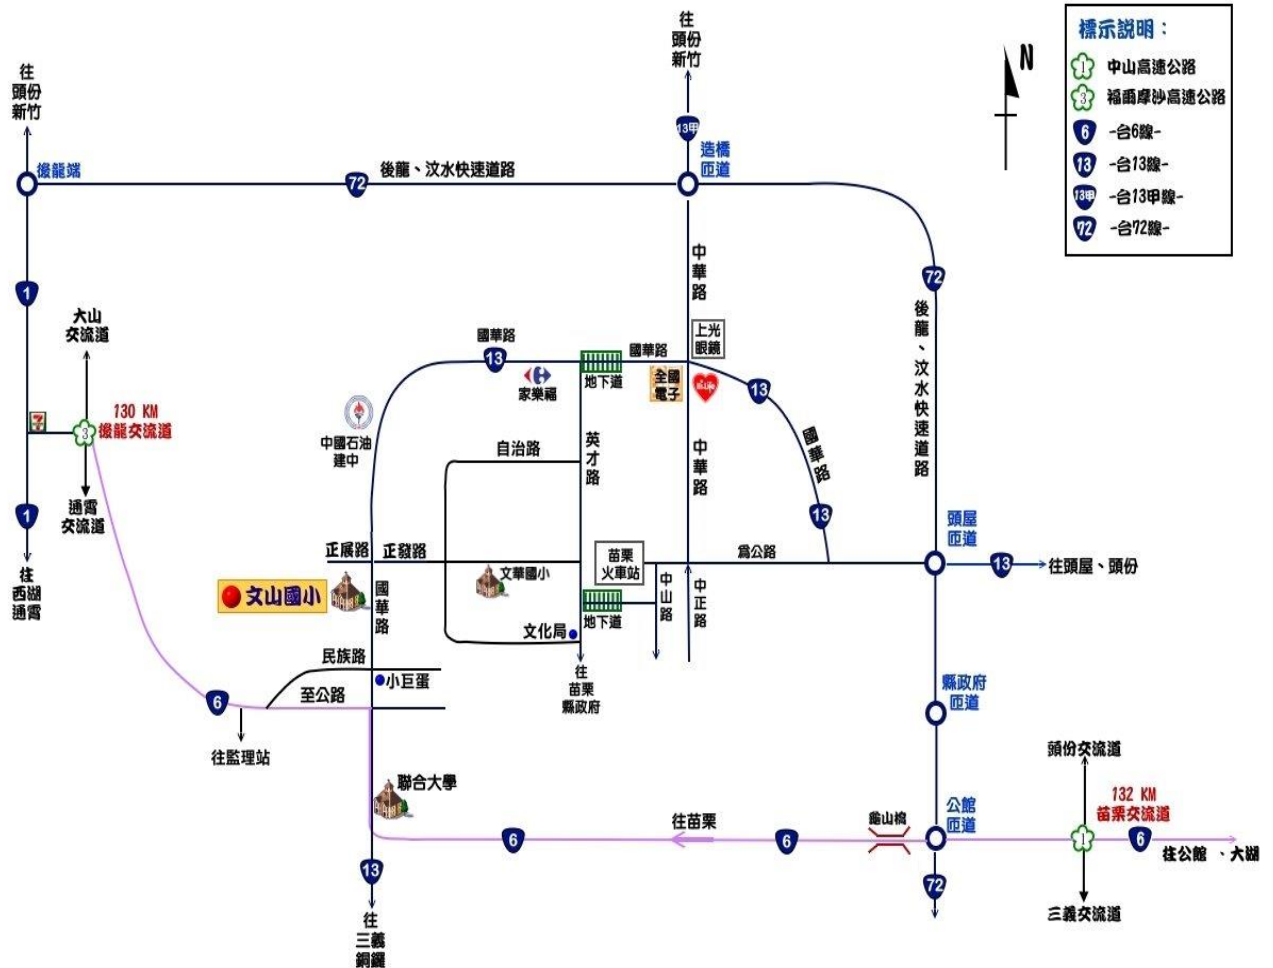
標示說明：
1 中山高速公路
3 福爾摩沙高速公路
6 -台6線-
13 -台13線-
13甲 -台13甲線-
72 -台72線-

N

往
頭份
新竹

往
頭份
新竹

後龍端

72

後龍、汶水快速道路

13甲

造橋
匝道

中
華
路

72

後
龍
、
汶
水
快
速
道
路

1

大山
交流道

國華路

13

國華路

上光
眼鏡

家樂福

地下道

全國
電子

13

130 KM
後龍交流道

3

中國石油
建中

自治路

英
才
路

中
華
路

國
華
路

通霄
交流道

1

13

頭屋
匝道

正展路

正發路

苗栗
火車站

為公路

13

往頭屋、頭份

往
西湖
通霄

文山國小

國
華
路

文華國小

地下道

中
山
路

中
正
路

文化局

民族路

小巨蛋

往
苗栗
縣政府

縣政府
匝道

6

至公路

往監理站

聯合大學

頭份交流道

132 KM
苗栗交流道

往苗栗

龜山橋

公館
匝道

6

6

6

往公館 、大湖

13

72

三義交流道

往
三義
銅鑼